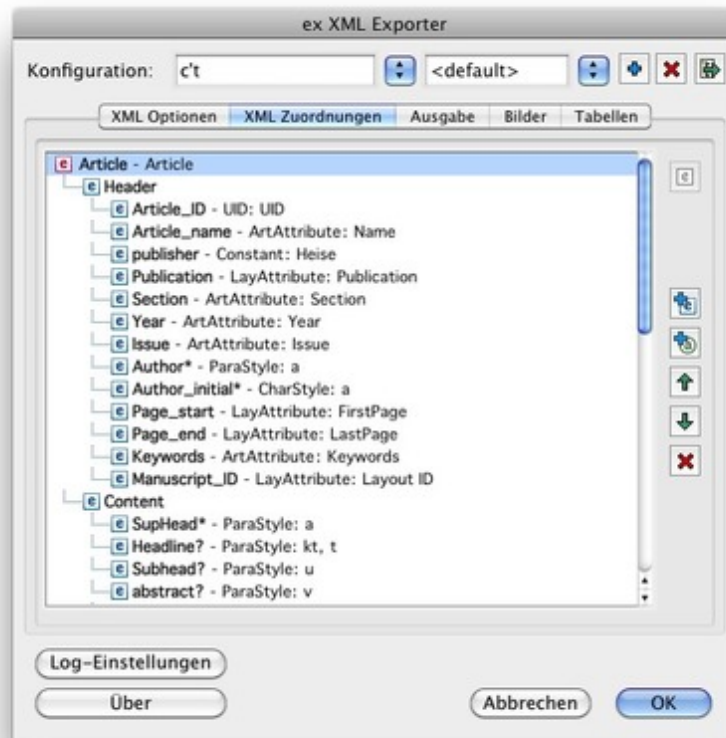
ex XML Exporter

Konfiguration: c't <default>

XML Optionen | XML Zuordnungen | Ausgabe | Bilder | Tabellen

e Article - Article
e Header
e Article_ID - UID: UID
e Article_name - ArtAttribute: Name
e publisher - Constant: Heise
e Publication - LayAttribute: Publication
e Section - ArtAttribute: Section
e Year - ArtAttribute: Year
e Issue - ArtAttribute: Issue
e Author* - ParaStyle: a
e Author_initial* - CharStyle: a
e Page_start - LayAttribute: FirstPage
e Page_end - LayAttribute: LastPage
e Keywords - ArtAttribute: Keywords
e Manuscript_ID - LayAttribute: Layout ID
e Content
e SupHead* - ParaStyle: a
e Headline? - ParaStyle: kt, t
e Subhead? - ParaStyle: u
e abstract? - ParaStyle: v

e

Log-Einstellungen

Über

Abbrechen

OK